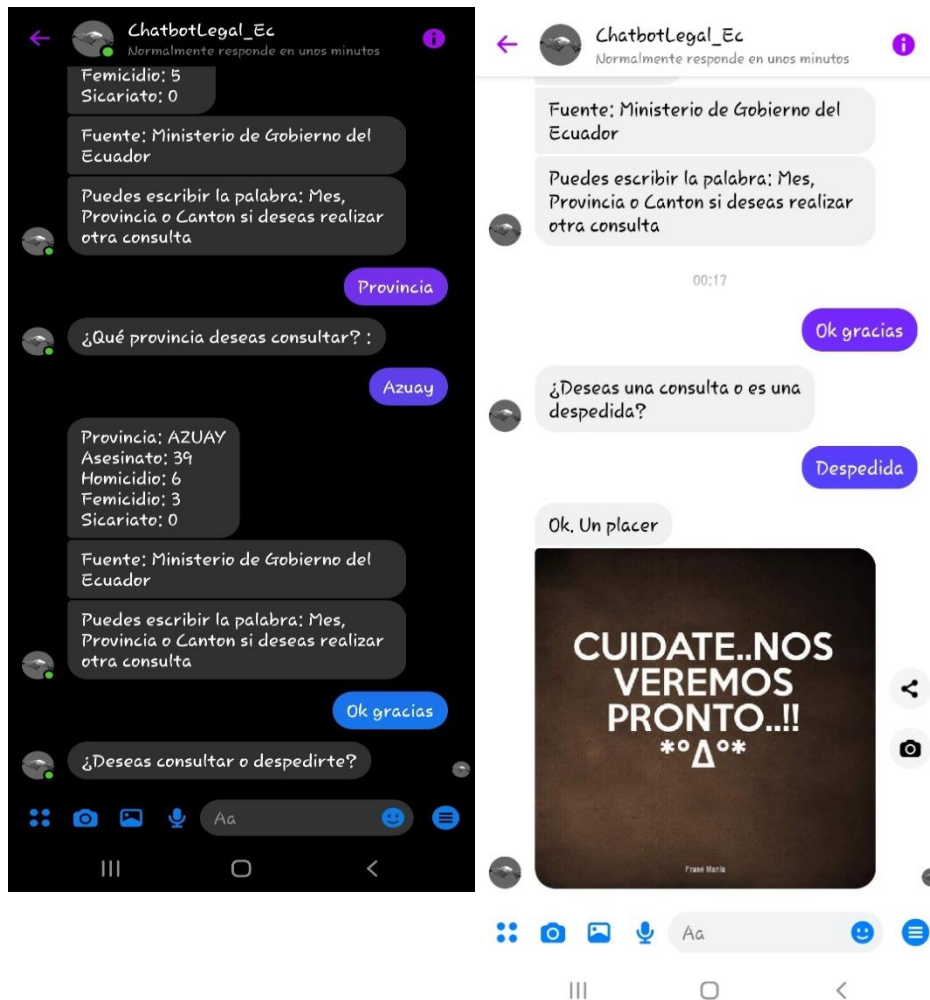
ChatbotLegal_Ec
Normalmente responde en unos minutos

Femicidio: 5
Sicariato: 0

Fuente: Ministerio de Gobierno del Ecuador

Puedes escribir la palabra: Mes, Provincia o Canton si deseas realizar otra consulta

Provincia

¿Qué provincia deseas consultar? :

Azuay

Provincia: AZUAY
Asesinato: 39
Homicidio: 6
Femicidio: 3
Sicariato: 0

Fuente: Ministerio de Gobierno del Ecuador

Puedes escribir la palabra: Mes, Provincia o Canton si deseas realizar otra consulta

Ok gracias

¿Deseas consultar o despedirte?

Aa

ChatbotLegal_Ec
Normalmente responde en unos minutos

Fuente: Ministerio de Gobierno del Ecuador

Puedes escribir la palabra: Mes, Provincia o Canton si deseas realizar otra consulta

00:17

Ok gracias

¿Deseas una consulta o es una despedida?

Despedida

Ok, Un placer

CUIDATE..NOS VEREMOS PRONTO..!!
*°Δ°*

Frase Mania

Aa